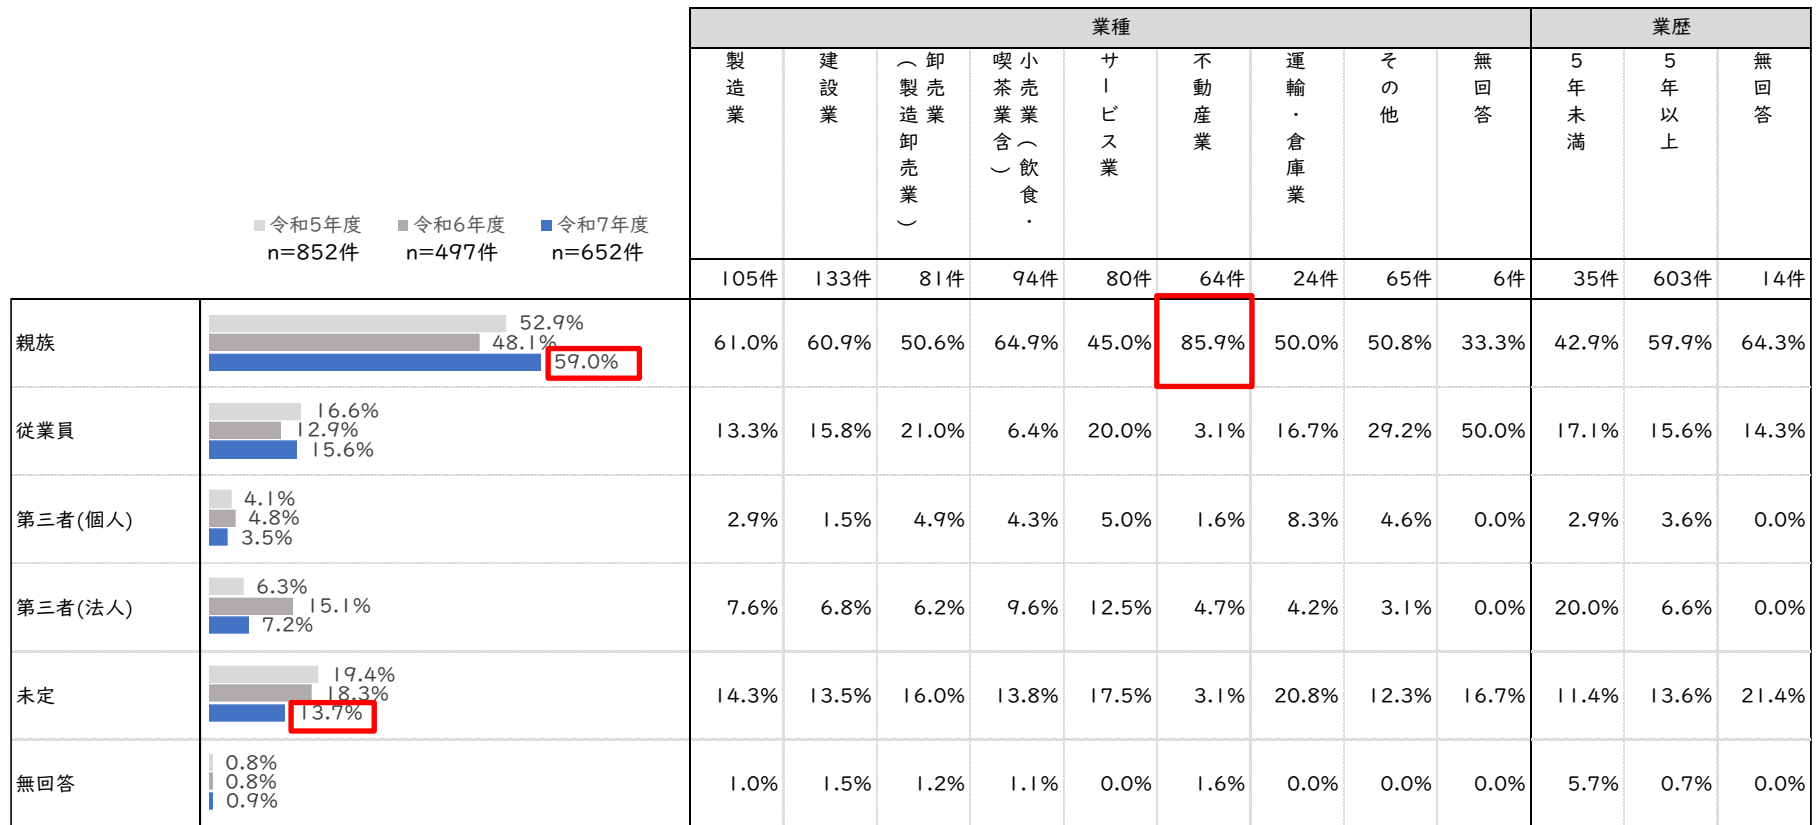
■令和5年度 n=852件　■令和6年度 n=497件　■令和7年度 n=652件

| | | 業種 | | | | | | | | | 業歴 | | |
|---|---|---|---|---|---|---|---|---|---|---|---|---|---|
| | | 製造業 | 建設業 | 卸売業（製造卸売業） | 小売業（飲食・喫茶業含） | サービス業 | 不動産業 | 運輸・倉庫業 | その他 | 無回答 | 5年未満 | 5年以上 | 無回答 |
| | | 105件 | 133件 | 81件 | 94件 | 80件 | 64件 | 24件 | 65件 | 6件 | 35件 | 603件 | 14件 |
| 親族 | 52.9% 48.1% 59.0% | 61.0% | 60.9% | 50.6% | 64.9% | 45.0% | 85.9% | 50.0% | 50.8% | 33.3% | 42.9% | 59.9% | 64.3% |
| 従業員 | 16.6% 12.9% 15.6% | 13.3% | 15.8% | 21.0% | 6.4% | 20.0% | 3.1% | 16.7% | 29.2% | 50.0% | 17.1% | 15.6% | 14.3% |
| 第三者(個人) | 4.1% 4.8% 3.5% | 2.9% | 1.5% | 4.9% | 4.3% | 5.0% | 1.6% | 8.3% | 4.6% | 0.0% | 2.9% | 3.6% | 0.0% |
| 第三者(法人) | 6.3% 15.1% 7.2% | 7.6% | 6.8% | 6.2% | 9.6% | 12.5% | 4.7% | 4.2% | 3.1% | 0.0% | 20.0% | 6.6% | 0.0% |
| 未定 | 19.4% 18.3% 13.7% | 14.3% | 13.5% | 16.0% | 13.8% | 17.5% | 3.1% | 20.8% | 12.3% | 16.7% | 11.4% | 13.6% | 21.4% |
| 無回答 | 0.8% 0.8% 0.9% | 1.0% | 1.5% | 1.2% | 1.1% | 0.0% | 1.6% | 0.0% | 0.0% | 0.0% | 5.7% | 0.7% | 0.0% |